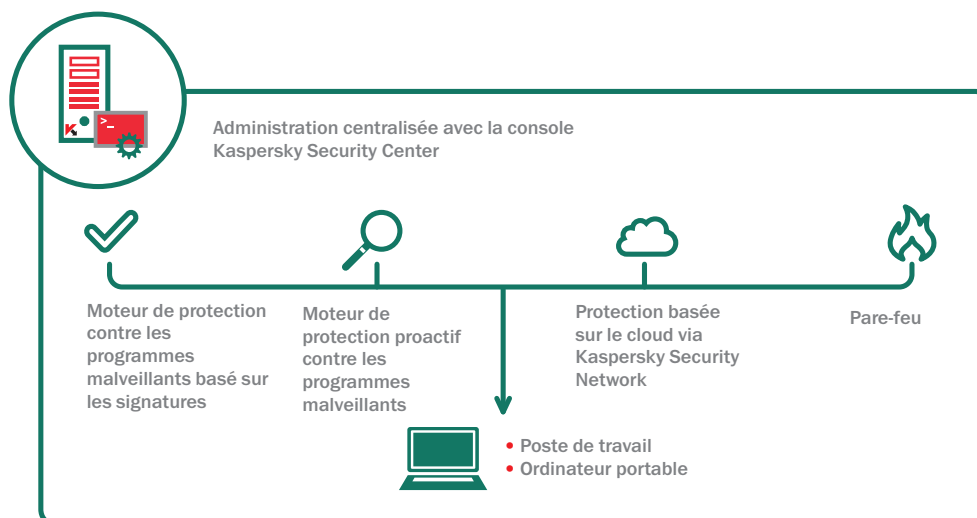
Administration centralisée avec la console Kaspersky Security Center

Moteur de protection contre les programmes malveillants basé sur les signatures

Moteur de protection proactif contre les programmes malveillants

Protection basée sur le cloud via Kaspersky Security Network

Pare-feu

• Poste de travail
• Ordinateur portable